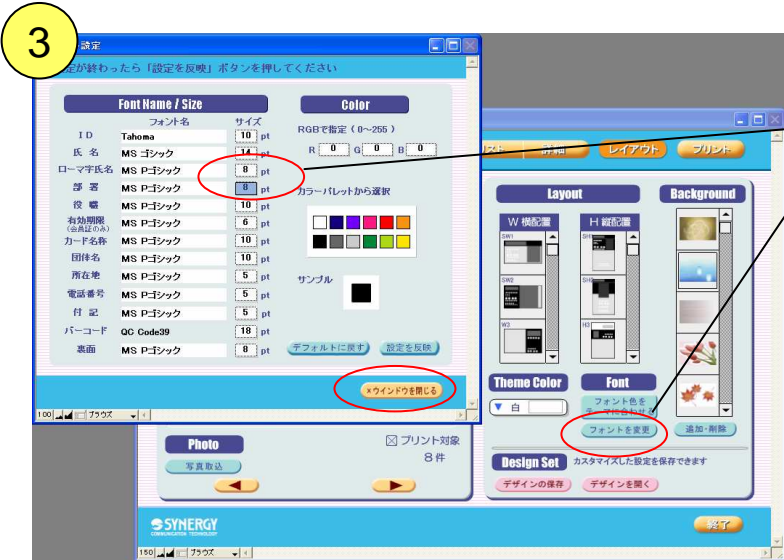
3

設定

定が終わったら「設定を反映」ボタンを押してください

Font Name / Size

| | フォント名 | サイズ | |
|---|---|---|---|
| ID | Tahoma | 10 | pt |
| 氏名 | MS ゴシック | 14 | pt |
| ローマ字氏名 | MS Pゴシック | 8 | pt |
| 部署 | MS Pゴシック | 8 | pt |
| 役職 | MS Pゴシック | 10 | pt |
| 有効期限 (会員証のみ) | MS Pゴシック | 6 | pt |
| カード名称 | MS Pゴシック | 10 | pt |
| 団体名 | MS Pゴシック | 10 | pt |
| 所在地 | MS Pゴシック | 5 | pt |
| 電話番号 | MS Pゴシック | 5 | pt |
| 付記 | MS Pゴシック | 5 | pt |
| バーコード | QC Code39 | 18 | pt |
| 裏面 | MS Pゴシック | 8 | pt |

Color

RGBで指定（0～255）

R 0 G 0 B 0

カラーパレットから選択

サンプル

デフォルトに戻す　設定を反映

×ウインドウを閉じる

100 ブラウズ

スト　詳細　レイアウト　プリント

Layout

W 横配置　H 縦配置

SW1 SW2 W3 SH1 SH2 H3

Background

Theme Color

白

Font

フォント色をテーマに合わせる

フォントを変更

追加・削除

Photo

写真取込

プリント対象

8件

Design Set

カスタマイズした設定を保存できます

デザインの保存　デザインを開く

SYNERGY
COMMUNICATION TECHNOLOGY

終了

150 ブラウズ